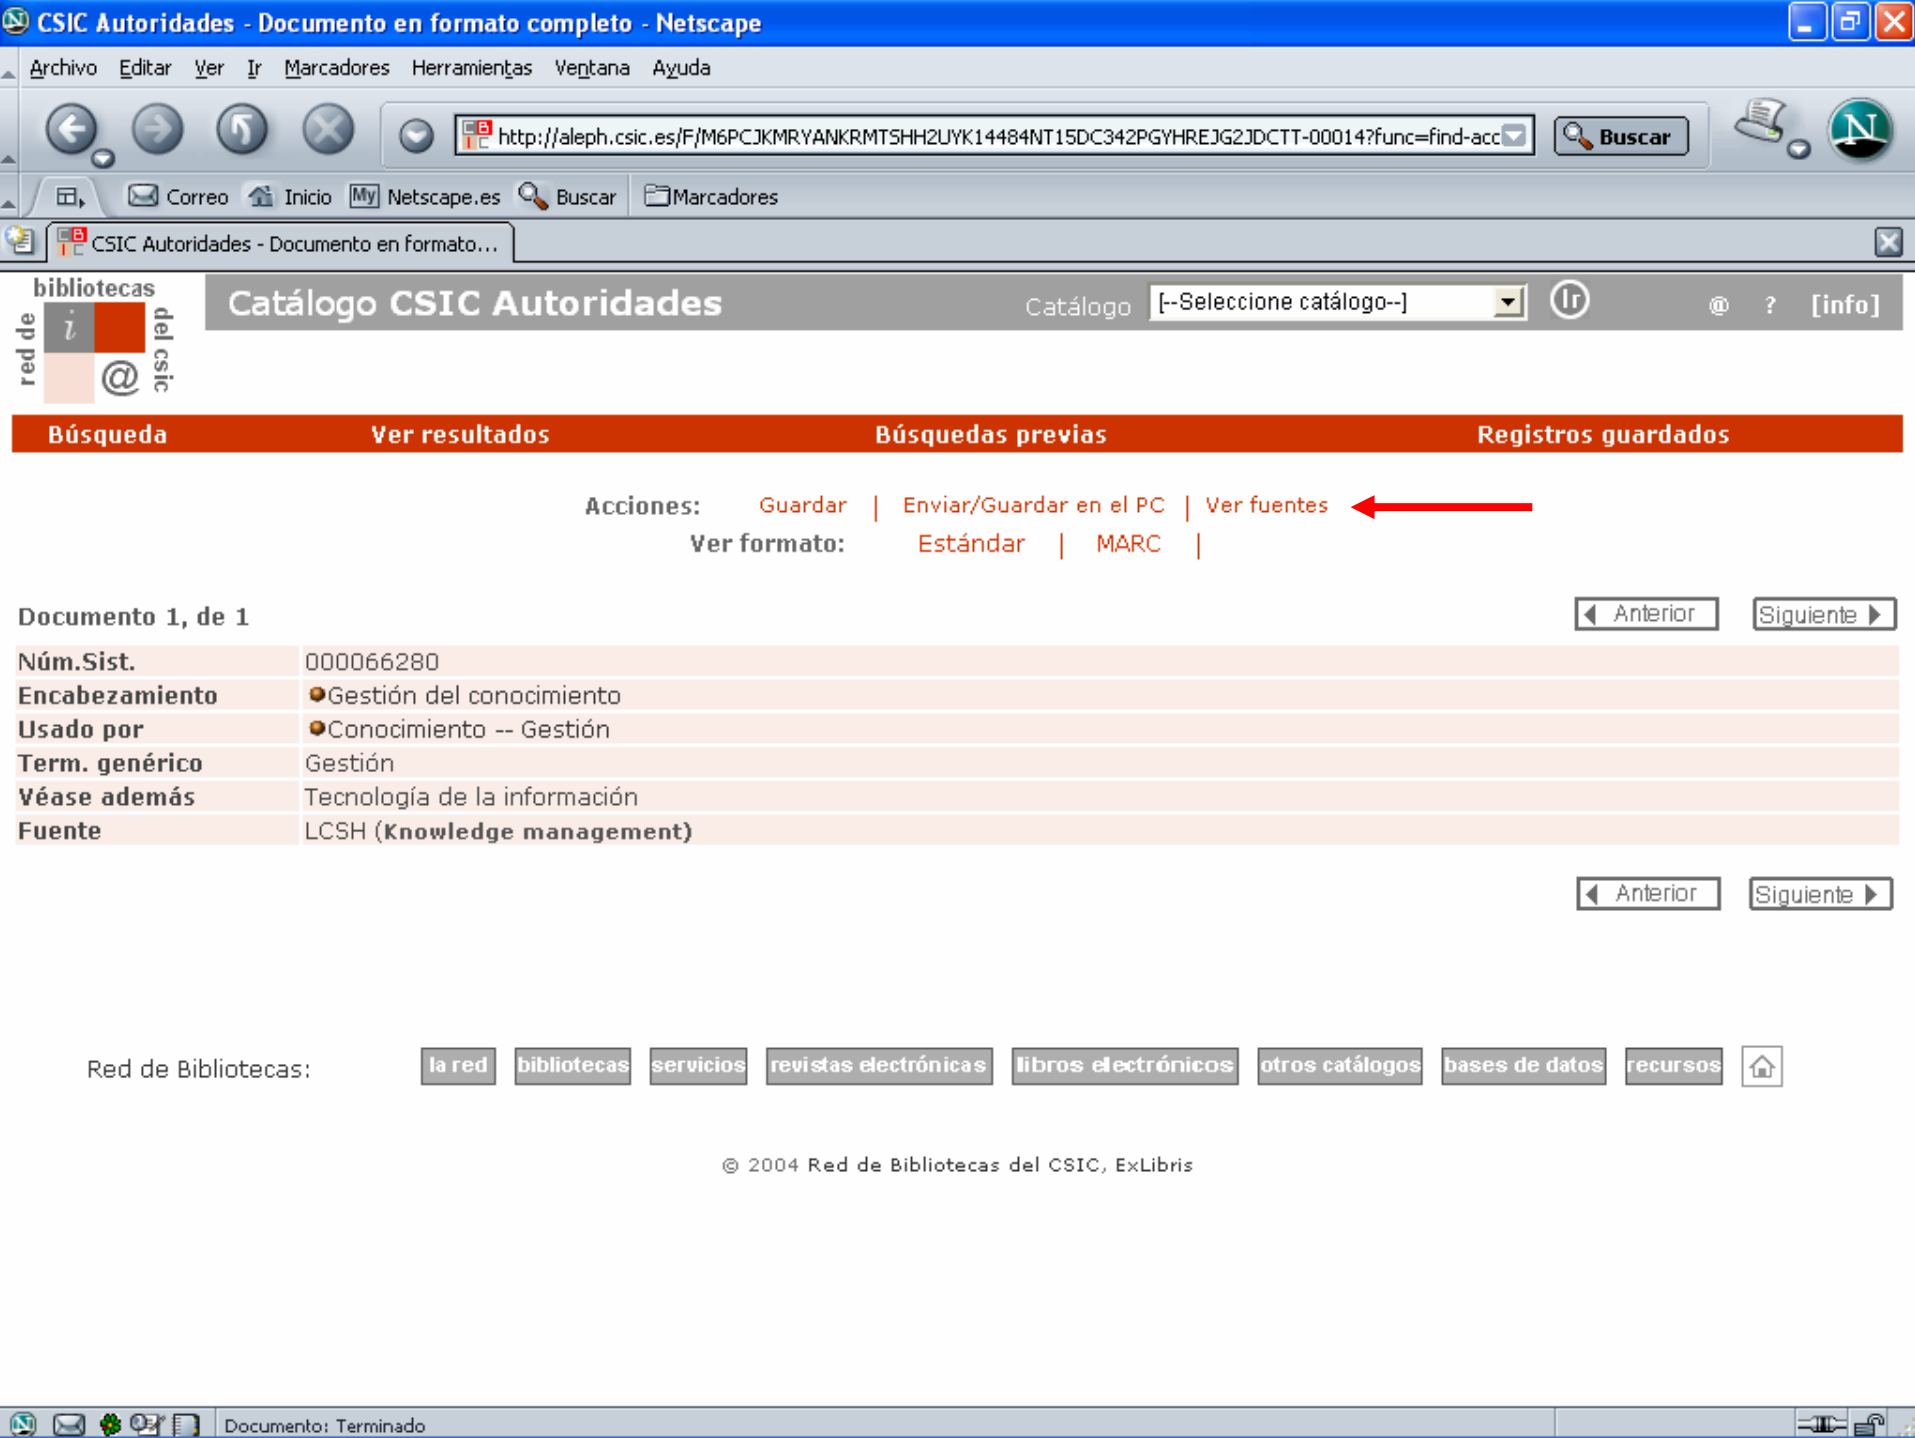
CSIC Autoridades - Documento en formato completo - Netscape

Archivo Editar Ver Ir Marcadores Herramientas Ventana Ayuda

http://aleph.csic.es/F/M6PCJKMRYANKRMTSHH2UYK14484NT15DC342PGYHREJG2JDCTT-00014?func=find-acc

Buscar

Correo Inicio Netscape.es Buscar Marcadores

CSIC Autoridades - Documento en formato...

bibliotecas red de del csic

Catálogo CSIC Autoridades

Catálogo [--Seleccione catálogo--]

@ ? [info]

Búsqueda Ver resultados Búsquedas previas Registros guardados

Acciones: Guardar | Enviar/Guardar en el PC | Ver fuentes

Ver formato: Estándar | MARC |

Documento 1, de 1

Anterior Siguiente

| | |
|---|---|
| Núm.Sist. | 000066280 |
| Encabezamiento | Gestión del conocimiento |
| Usado por | Conocimiento -- Gestión |
| Term. genérico | Gestión |
| Véase además | Tecnología de la información |
| Fuente | LCSH (Knowledge management) |

Anterior Siguiente

Red de Bibliotecas: la red bibliotecas servicios revistas electrónicas libros electrónicos otros catálogos bases de datos recursos

© 2004 Red de Bibliotecas del CSIC, ExLibris

Documento: Terminado